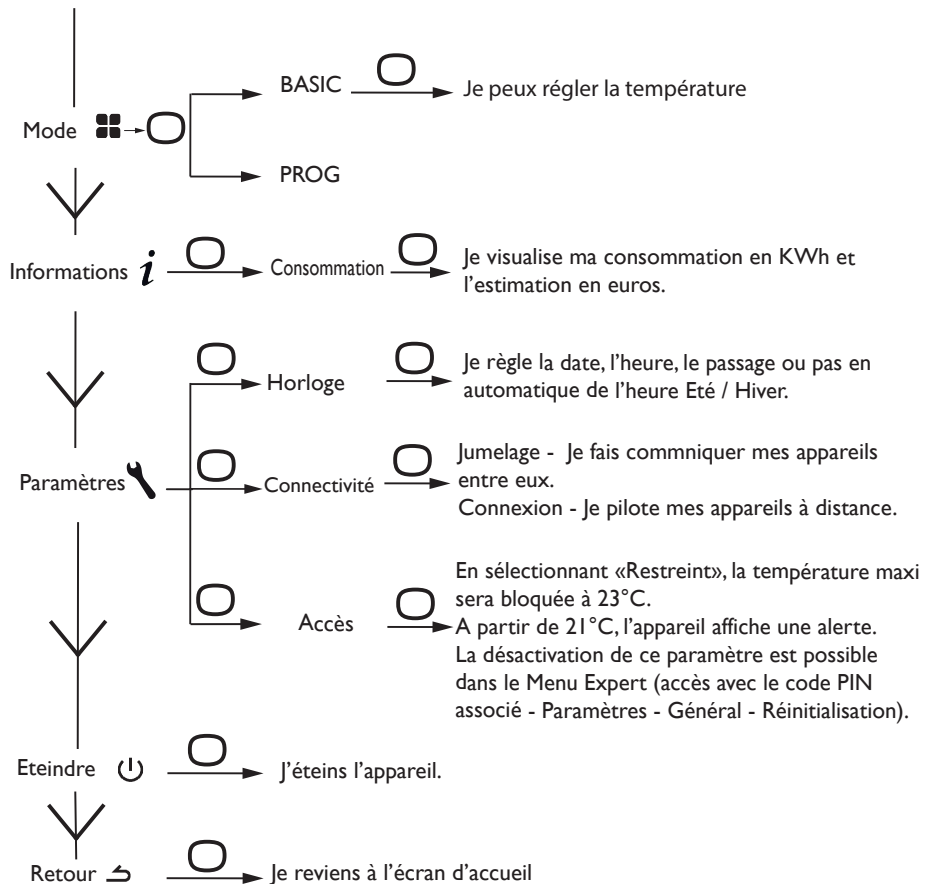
Mode

BASIC

Je peux régler la température

PROG

Informations $i$

Consommation

Je visualise ma consommation en KWh et l'estimation en euros.

Horloge

Je règle la date, l'heure, le passage ou pas en automatique de l'heure Eté / Hiver.

Paramètres

Connectivité

Jumelage - Je fais commniquer mes appareils entre eux.
Connexion - Je pilote mes appareils à distance.

Accès

En sélectionnant «Restreint», la température maxi sera bloquée à 23°C.
A partir de 21°C, l'appareil affiche une alerte.
La désactivation de ce paramètre est possible dans le Menu Expert (accès avec le code PIN associé - Paramètres - Général - Réinitialisation).

Eteindre

J'éteins l'appareil.

Retour

Je reviens à l'écran d'accueil